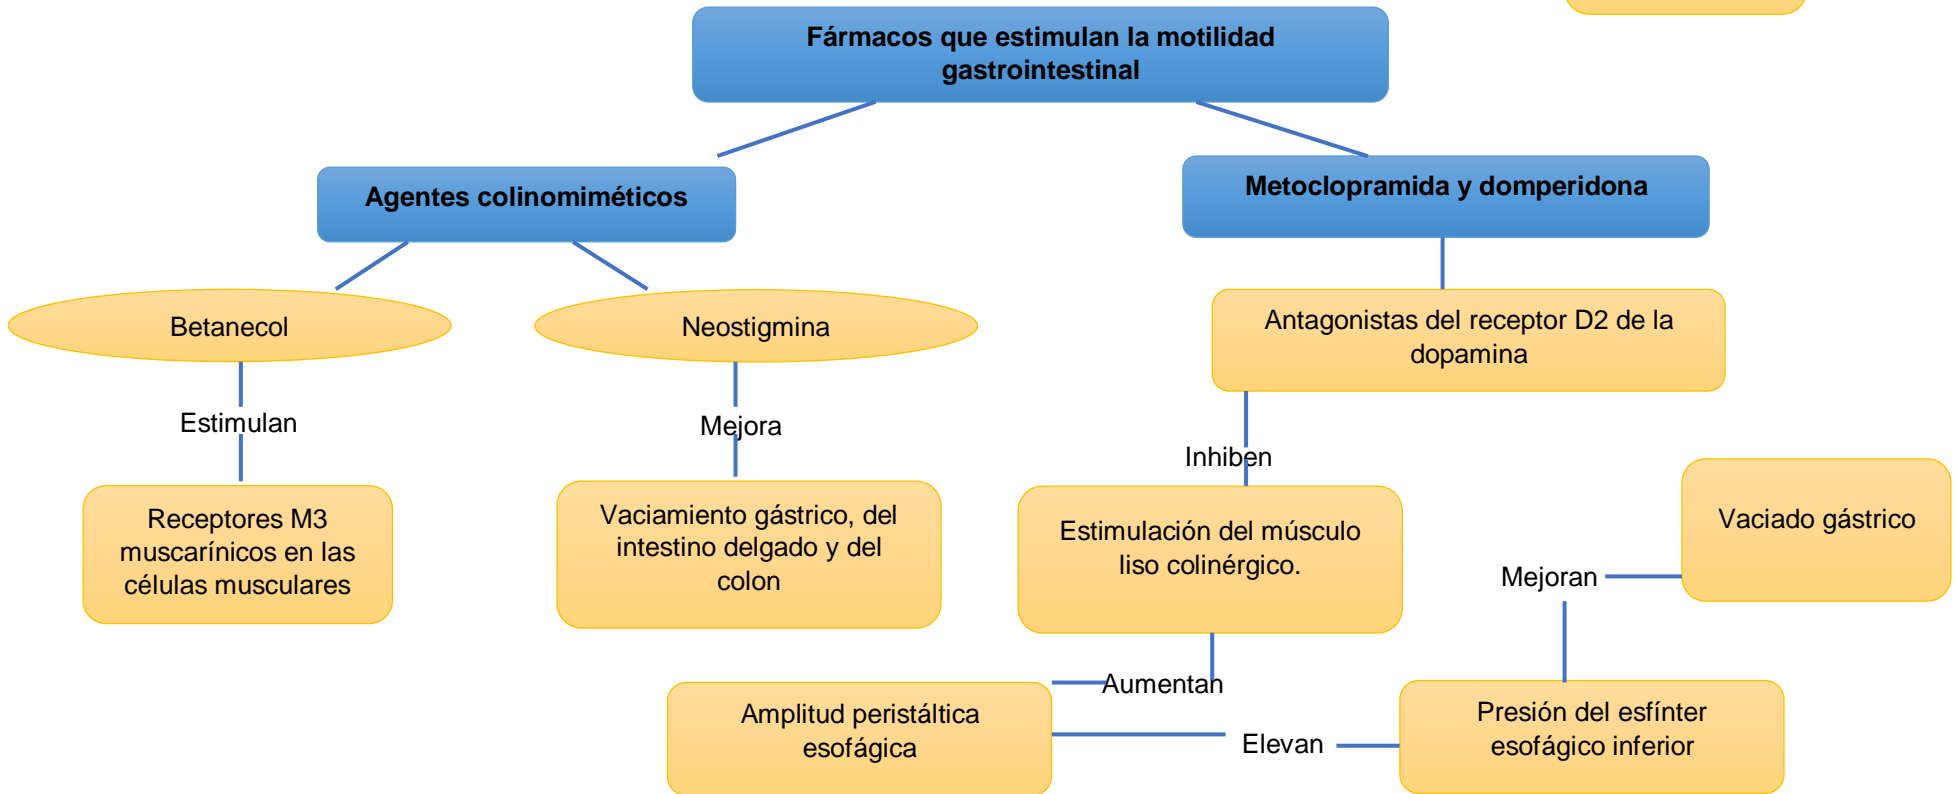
Fármacos que estimulan la motilidad gastrointestinal

Agentes colinomiméticos

Metoclopramida y domperidona

Betanecol

Neostigmina

Antagonistas del receptor D2 de la dopamina

Estimulan

Mejora

Inhiben

Receptores M3 muscarínicos en las células musculares

Vaciamiento gástrico, del intestino delgado y del colon

Estimulación del músculo liso colinérgico.

Vaciado gástrico

Mejoran

Aumentan

Amplitud peristáltica esofágica

Elevan

Presión del esfínter esofágico inferior